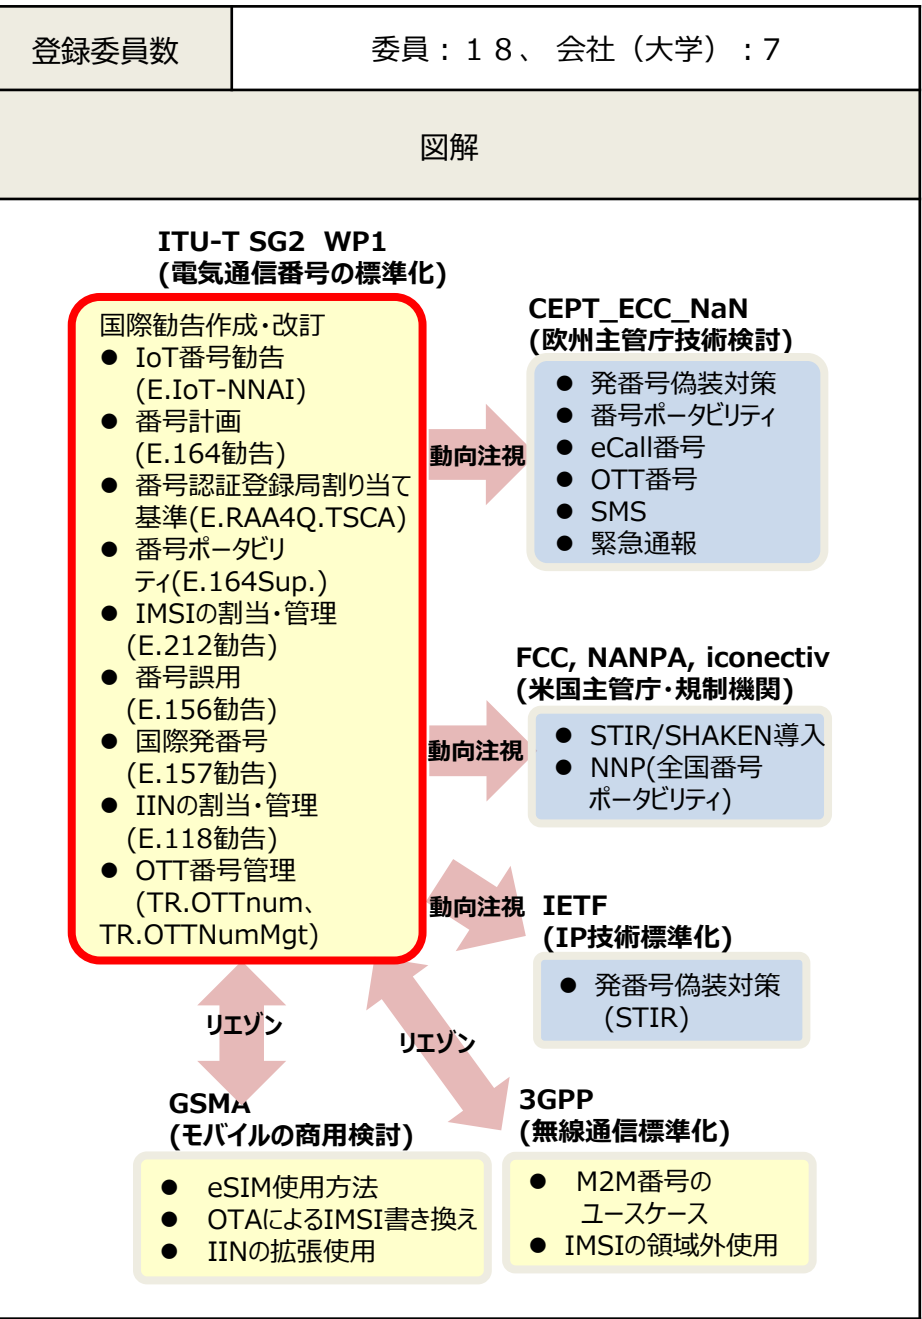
| 登録委員数 | 委員：１８、 会社（大学）：7 |
|---|---|

図解

ITU-T SG2 WP1
(電気通信番号の標準化)

国際勧告作成・改訂
● IoT番号勧告 (E.IoT-NNAI)
● 番号計画 (E.164勧告)
● 番号認証登録局割り当て基準(E.RAA4Q.TSCA)
● 番号ポータビリティ(E.164Sup.)
● IMSIの割当・管理 (E.212勧告)
● 番号誤用 (E.156勧告)
● 国際発番号 (E.157勧告)
● IINの割当・管理 (E.118勧告)
● OTT番号管理 (TR.OTTnum、TR.OTTNumMgt)

動向注視

CEPT_ECC_NaN
(欧州主管庁技術検討)
● 発番号偽装対策
● 番号ポータビリティ
● eCall番号
● OTT番号
● SMS
● 緊急通報

動向注視

FCC, NANPA, iconectiv
(米国主管庁・規制機関)
● STIR/SHAKEN導入
● NNP(全国番号ポータビリティ)

動向注視

IETF
(IP技術標準化)
● 発番号偽装対策 (STIR)

リエゾン

リエゾン

GSMA
(モバイルの商用検討)
● eSIM使用方法
● OTAによるIMSI書き換え
● IINの拡張使用

3GPP
(無線通信標準化)
● M2M番号のユースケース
● IMSIの領域外使用